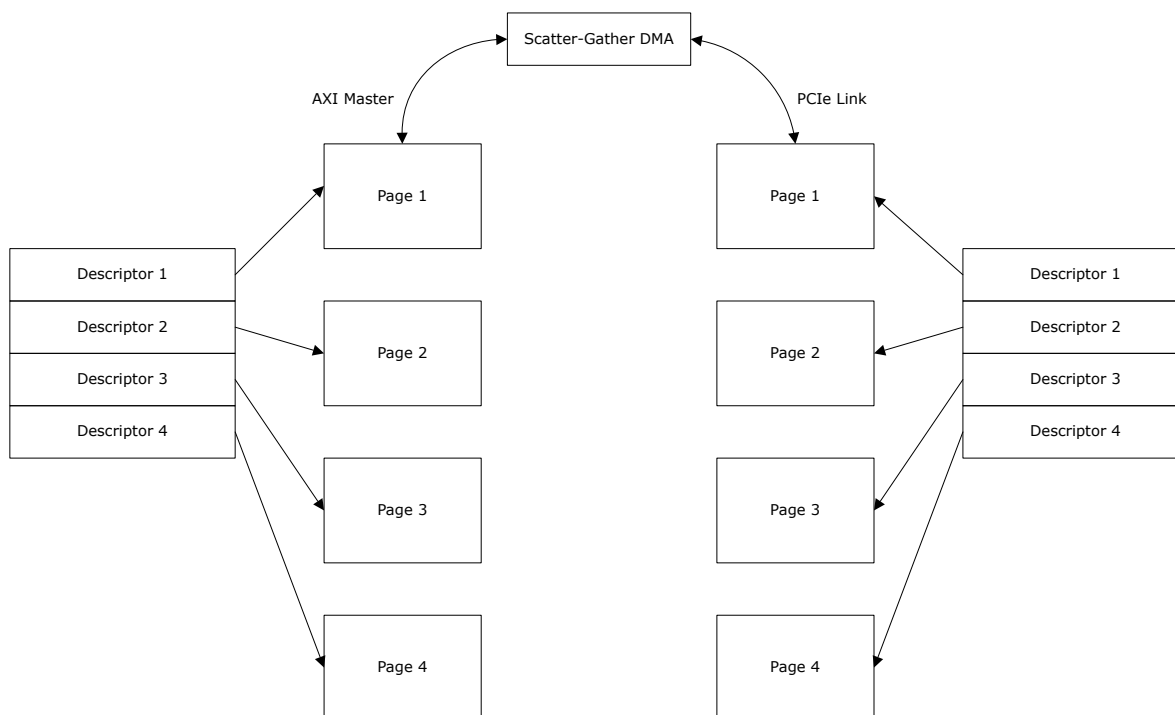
Scatter-Gather DMA

AXI Master

PCIe Link

Page 1

Page 1

Descriptor 1
Descriptor 2
Descriptor 3
Descriptor 4

Page 2

Page 3

Page 4

Page 2

Page 3

Page 4

Descriptor 1
Descriptor 2
Descriptor 3
Descriptor 4